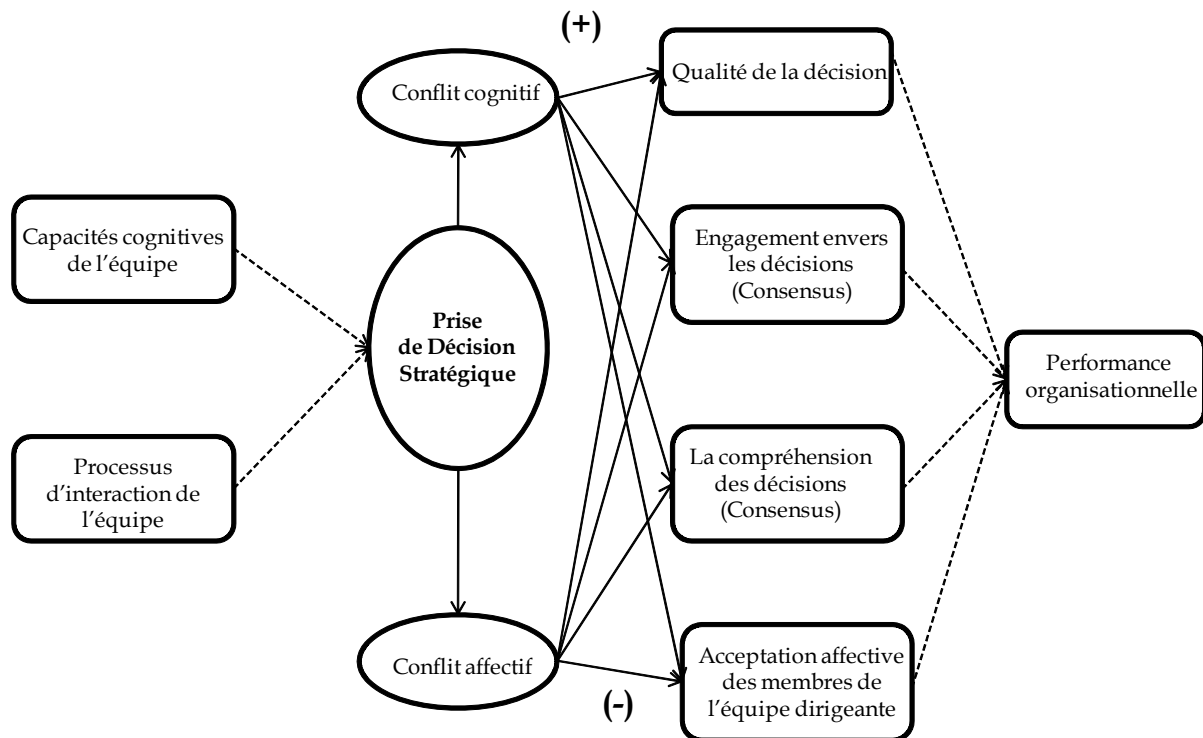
(+)

Conflit cognitif

Qualité de la décision

Capacités cognitives de l'équipe

Engagement envers les décisions (Consensus)

Prise de Décision Stratégique

Performance organisationnelle

Processus d'interaction de l'équipe

La compréhension des décisions (Consensus)

Conflit affectif

Acceptation affective des membres de l'équipe dirigeante

(-)